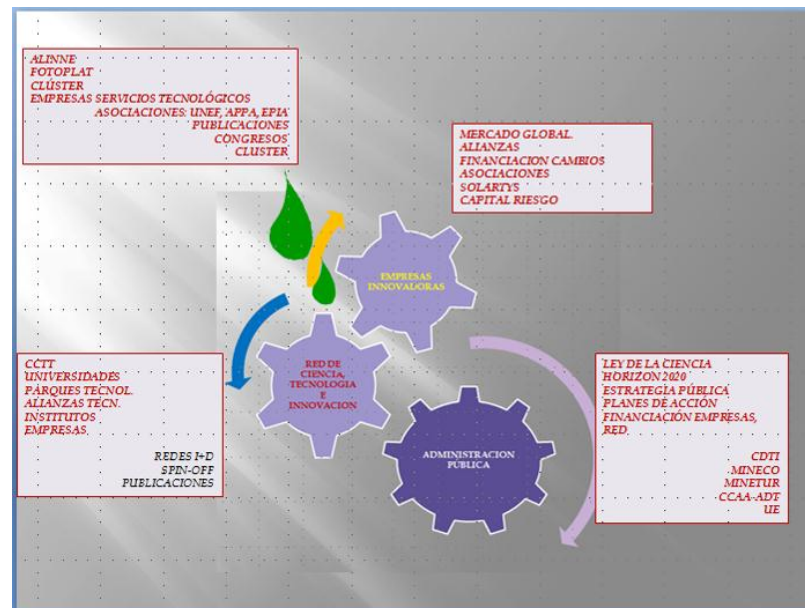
ALINNE
FOTOPLAT
CLÚSTER
EMPRESAS SERVICIOS TECNOLÓGICOS
ASOCIACIONES: UNEF, APPA, EPIA
PUBLICACIONES
CONGRESOS
CLUSTER

MERCADO GLOBAL.
ALIANZAS
FINANCIACION CAMBIOS
ASOCIACIONES
SOLARTYS
CAPITAL RIESGO

EMPRESAS INNOVALORAS

RED DE CIENCIA, TECNOLOGIA E INNOVACION

CCTT
UNIVERSIDADES
PARQUES TECNOL.
ALIANZAS TECN.
INSTITUTOS
EMPRESAS.

REDES I+D
SPIN-OFF
PUBLICACIONES

ADMINISTRACION PUBLICA

LEY DE LA CIENCIA
HORIZON 2020
ESTRATEGIA PÚBLICA
PLANES DE ACCIÓN
FINANCIACIÓN EMPRESAS,
RED.

CDTI
MINECO
MINETUR
CCAA-ADT
UE